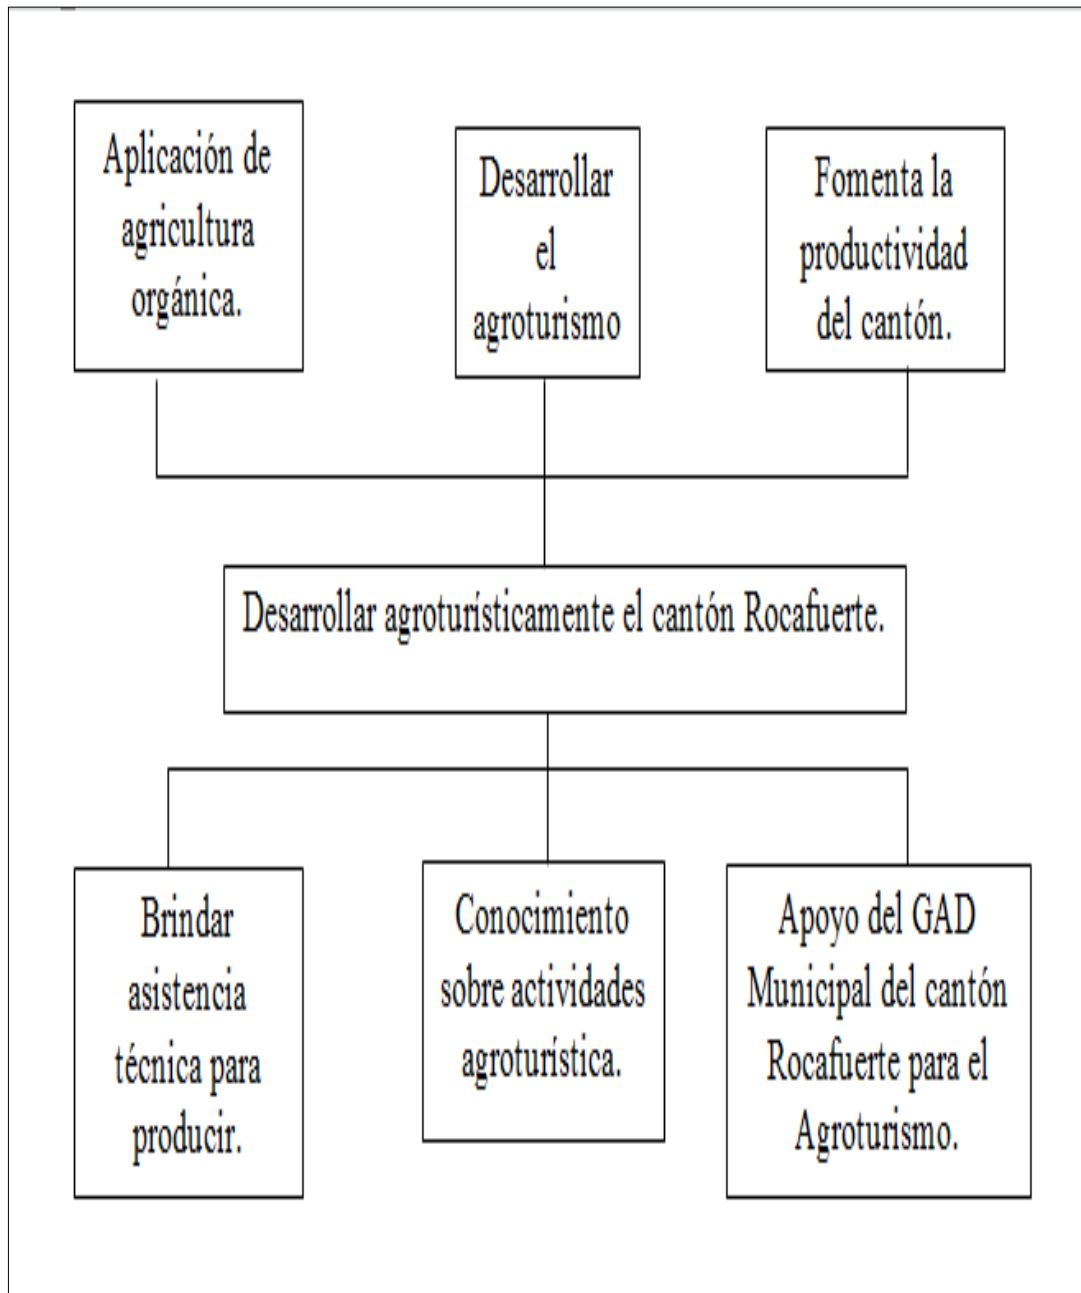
Aplicación de agricultura orgánica.

Desarrollar el agroturismo

Fomenta la productividad del cantón.

Desarrollar agroturísticamente el cantón Rocafuerte.

Brindar asistencia técnica para producir.

Conocimiento sobre actividades agroturística.

Apoyo del GAD Municipal del cantón Rocafuerte para el Agroturismo.